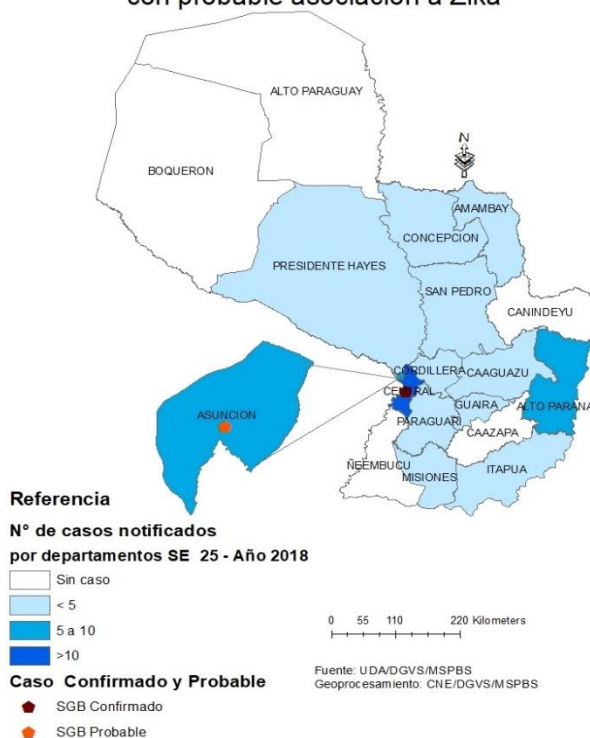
con probable asociación a Zika

ALTO PARAGUAY

N

BOQUERON

AMAMBAY

CONCEPCION

PRESIDENTE HAYES

SAN PEDRO

CANINDEYU

CORDILLERA

CAAGUAZU

CENTRAL

ASUNCION

GUAIRA

ALTO PARANA

PARAGUARI

CAAZAPA

ÑEEMBUCU

MISIONES

ITAPUA

Referencia

N° de casos notificados
por departamentos SE 25 - Año 2018

Sin caso

< 5

5 a 10

>10

Caso Confirmado y Probable

SGB Confirmado

SGB Probable

0 55 110 220 Kilometers

Fuente: UDA/DGVS/MSPBS
Geoprocesamiento: CNE/DGVS/MSPBS